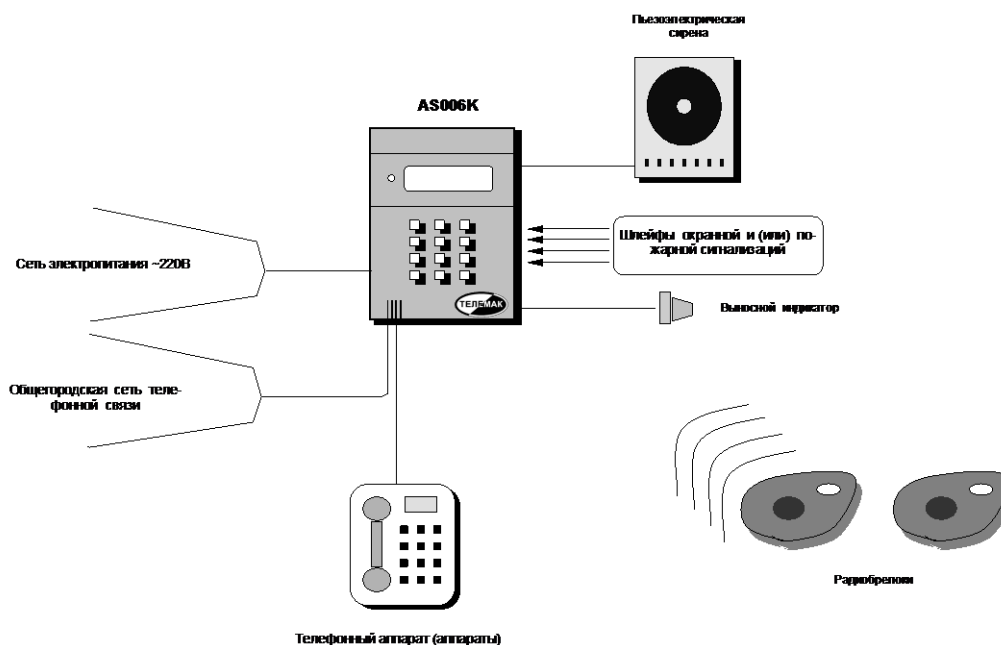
Пьезоэлектрическая сирена

AS006K

Шлейфы охранной и (или) пожарной сигнализаций

Сеть электропитания ~220В

ТЕЛЕМАК

Выносной индикатор

Общегородская сеть телефонной связи

Радиобрелоки

Телефонный аппарат (аппараты)